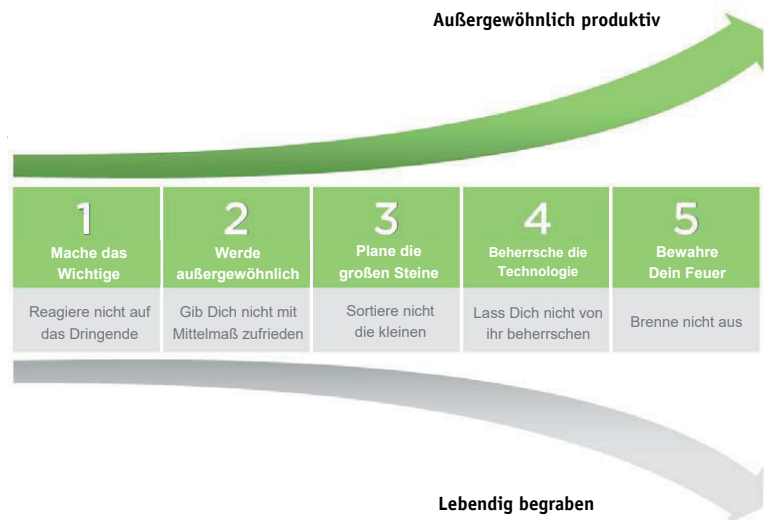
Außergewöhnlich produktiv

| 1 Mache das Wichtige | 2 Werde außergewöhnlich | 3 Plane die großen Steine | 4 Beherrsche die Technologie | 5 Bewahre Dein Feuer |
|---|---|---|---|---|
| Reagiere nicht auf das Dringende | Gib Dich nicht mit Mittelmaß zufrieden | Sortiere nicht die kleinen | Lass Dich nicht von ihr beherrschen | Brenne nicht aus |

Lebendig begraben